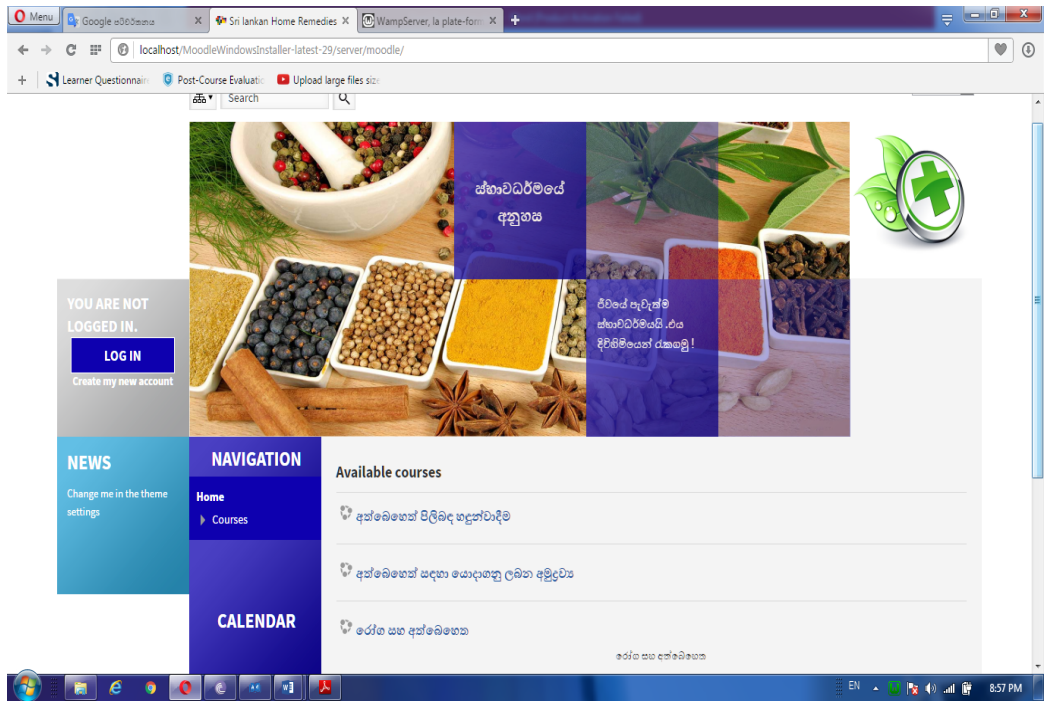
Menu
Google පරිවර්තනය
Sri lankan Home Remedies
WampServer, la plate-form
localhost/MoodleWindowsInstaller-latest-29/server/moodle/
Learner Questionnair
Post-Course Evaluatio
Upload large files size

Search

ස්භාවධර්මයේ අනුහස

ජීවයේ පැවැත්ම ස්භාවධර්මයයි .එය දිවිහිමියෙන් රැකගමු !

YOU ARE NOT LOGGED IN.
LOG IN
Create my new account

NEWS
Change me in the theme settings

NAVIGATION
Home
Courses

CALENDAR

Available courses
අත්බෙහෙත් පිලිබද හදුන්වාදීම
අත්බෙහෙත් සදහා යොදාගනු ලබන අමුද්‍රව්‍ය
රෝග සහ අත්බෙහෙත
රෝග සහ අත්බෙහෙත

EN
8:57 PM